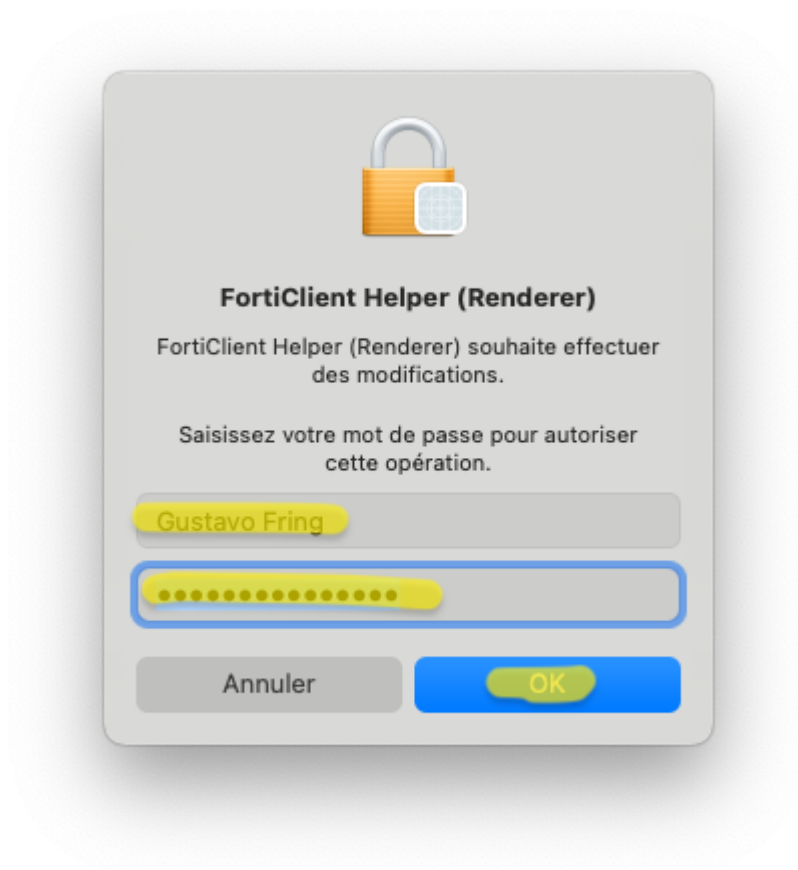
FortiClient Helper (Renderer)

FortiClient Helper (Renderer) souhaite effectuer des modifications.

Saisissez votre mot de passe pour autoriser cette opération.

Gustavo Fring

••••••••••••••••

Annuler

OK